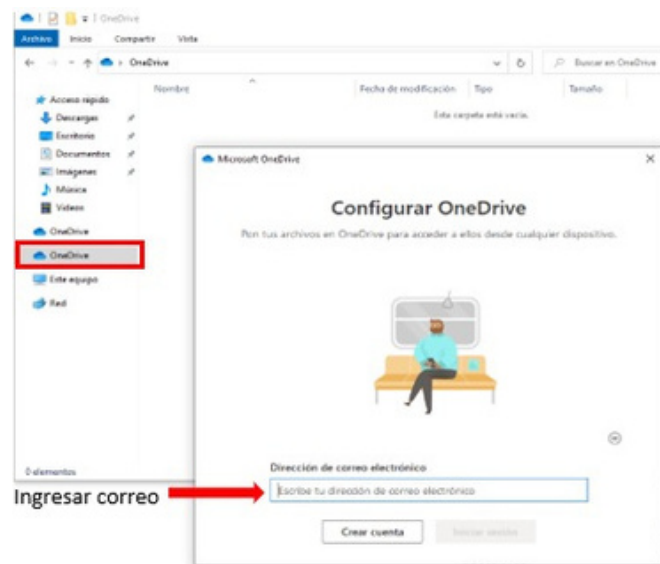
OneDrive
Archivo Inicio Compartir Vista
OneDrive
Buscar en OneDrive
Acceso rápido
Descargas
Escritorio
Documentos
Imágenes
Música
Videos
OneDrive
OneDrive
Este equipo
Red
Nombre
Fecha de modificación
Tipo
Tamaño
Esta carpeta está vacía.
0 elementos

Microsoft OneDrive
Configurar OneDrive
Pon tus archivos en OneDrive para acceder a ellos desde cualquier dispositivo.
Dirección de correo electrónico
Escribe tu dirección de correo electrónico
Crear cuenta
Iniciar sesión

Ingresar correo